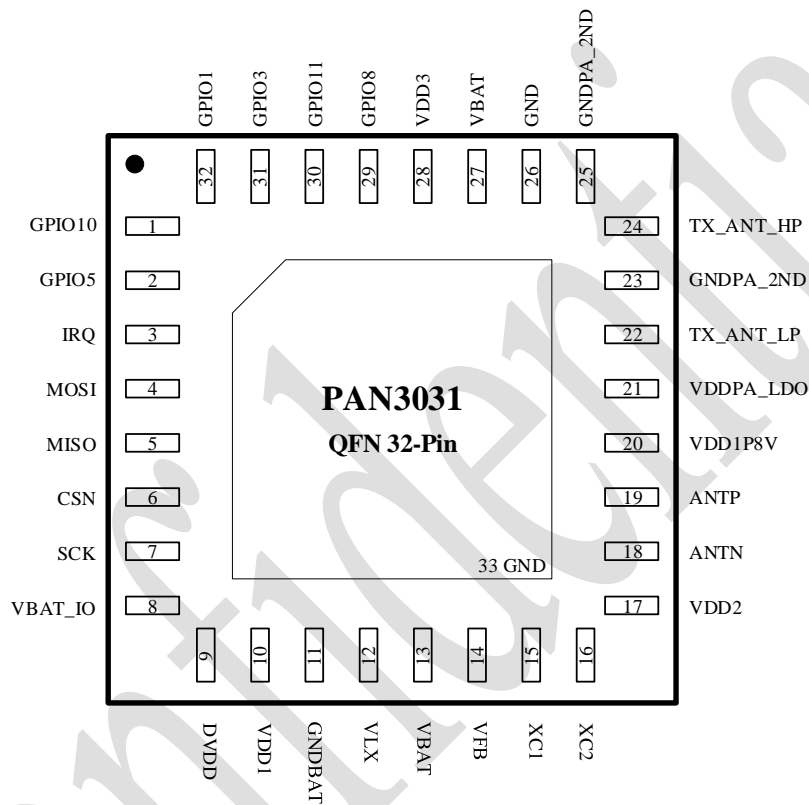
GPIO1 GPIO3 GPIO11 GPIO8 VDD3 VBAT GND GNDPA_2ND

32 31 30 29 28 27 26 25

GPIO10 1
GPIO5 2
IRQ 3
MOSI 4
MISO 5
CSN 6
SCK 7
VBAT_IO 8

24 TX_ANT_HP
23 GNDPA_2ND
22 TX_ANT_LP
21 VDDPA_LDO
20 VDD1P8V
19 ANTP
18 ANTN
17 VDD2

PAN3031
QFN 32-Pin

33 GND

9 10 11 12 13 14 15 16

DVDD VDD1 GNDBAT VLX VBAT VFB XC1 XC2